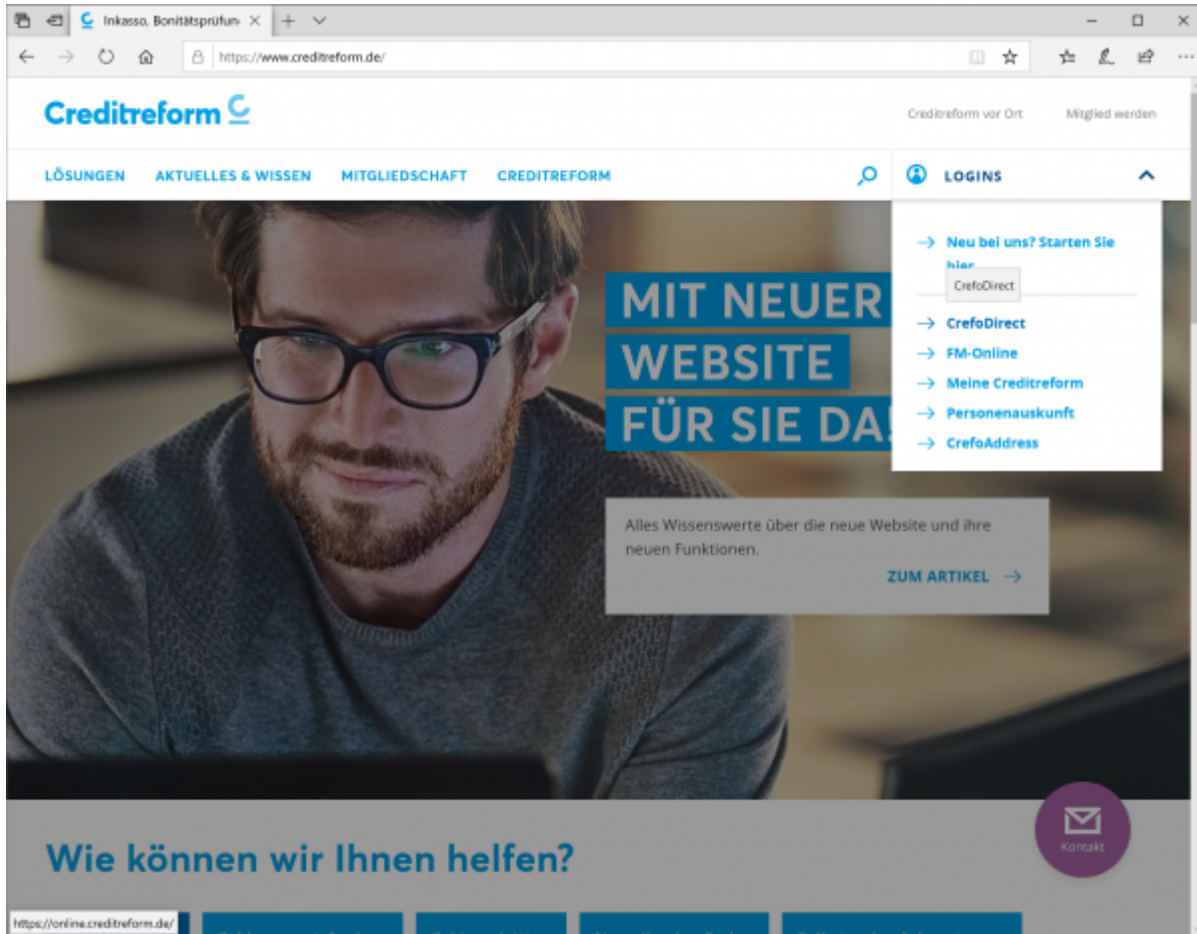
Inkasso, Bonitätsprüfun ×

https://www.creditreform.de/

Creditreform

Creditreform vor Ort

Mitglied werden

LÖSUNGEN

AKTUELLES & WISSEN

MITGLIEDSCHAFT

CREDITREFORM

LOGINS

→ Neu bei uns? Starten Sie hier

CrefoDirect

→ CrefoDirect

→ FM-Online

→ Meine Creditreform

→ Personenauskunft

→ CrefoAddress

MIT NEUER
WEBSITE
FÜR SIE DA!

Alles Wissenswerte über die neue Website und ihre neuen Funktionen.

ZUM ARTIKEL →

Wie können wir Ihnen helfen?

Kontakt

https://online.creditreform.de/